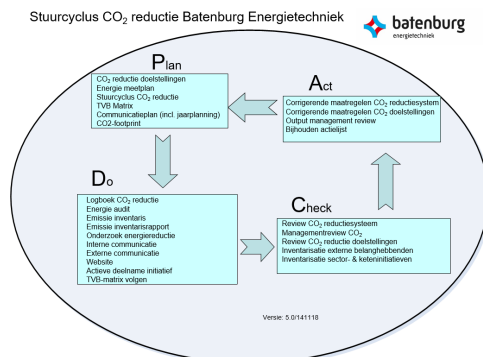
Stuurcyclus $CO_2$ reductie Batenburg Energietechniek

batenburg
energietechniek

Plan

$CO_2$ reductie doelstellingen
Energie meetplan
Stuurcyclus $CO_2$ reductie
TVB Matrix
Communicatieplan (incl. jaarplanning)
CO2-footprint

Act

Corrigerende maatregelen $CO_2$ reductiesystem
Corrigerende maatregelen $CO_2$ doelstellingen
Output management review
Bijhouden actielijst

Do

Logboek $CO_2$ reductie
Energie audit
Emissie inventaris
Emissie inventarisrapport
Onderzoek energiereductie
Interne communicatie
Externe communicatie
Website
Actieve deelname initiatief
TVB-matrix volgen

Check

Review $CO_2$ reductiesysteem
Managementreview $CO_2$
Review $CO_2$ reductie doelstellingen
Inventarisatie externe belanghebbenden
Inventarisatie sector- & keteninitiatieven

Versie: 5.0/141118